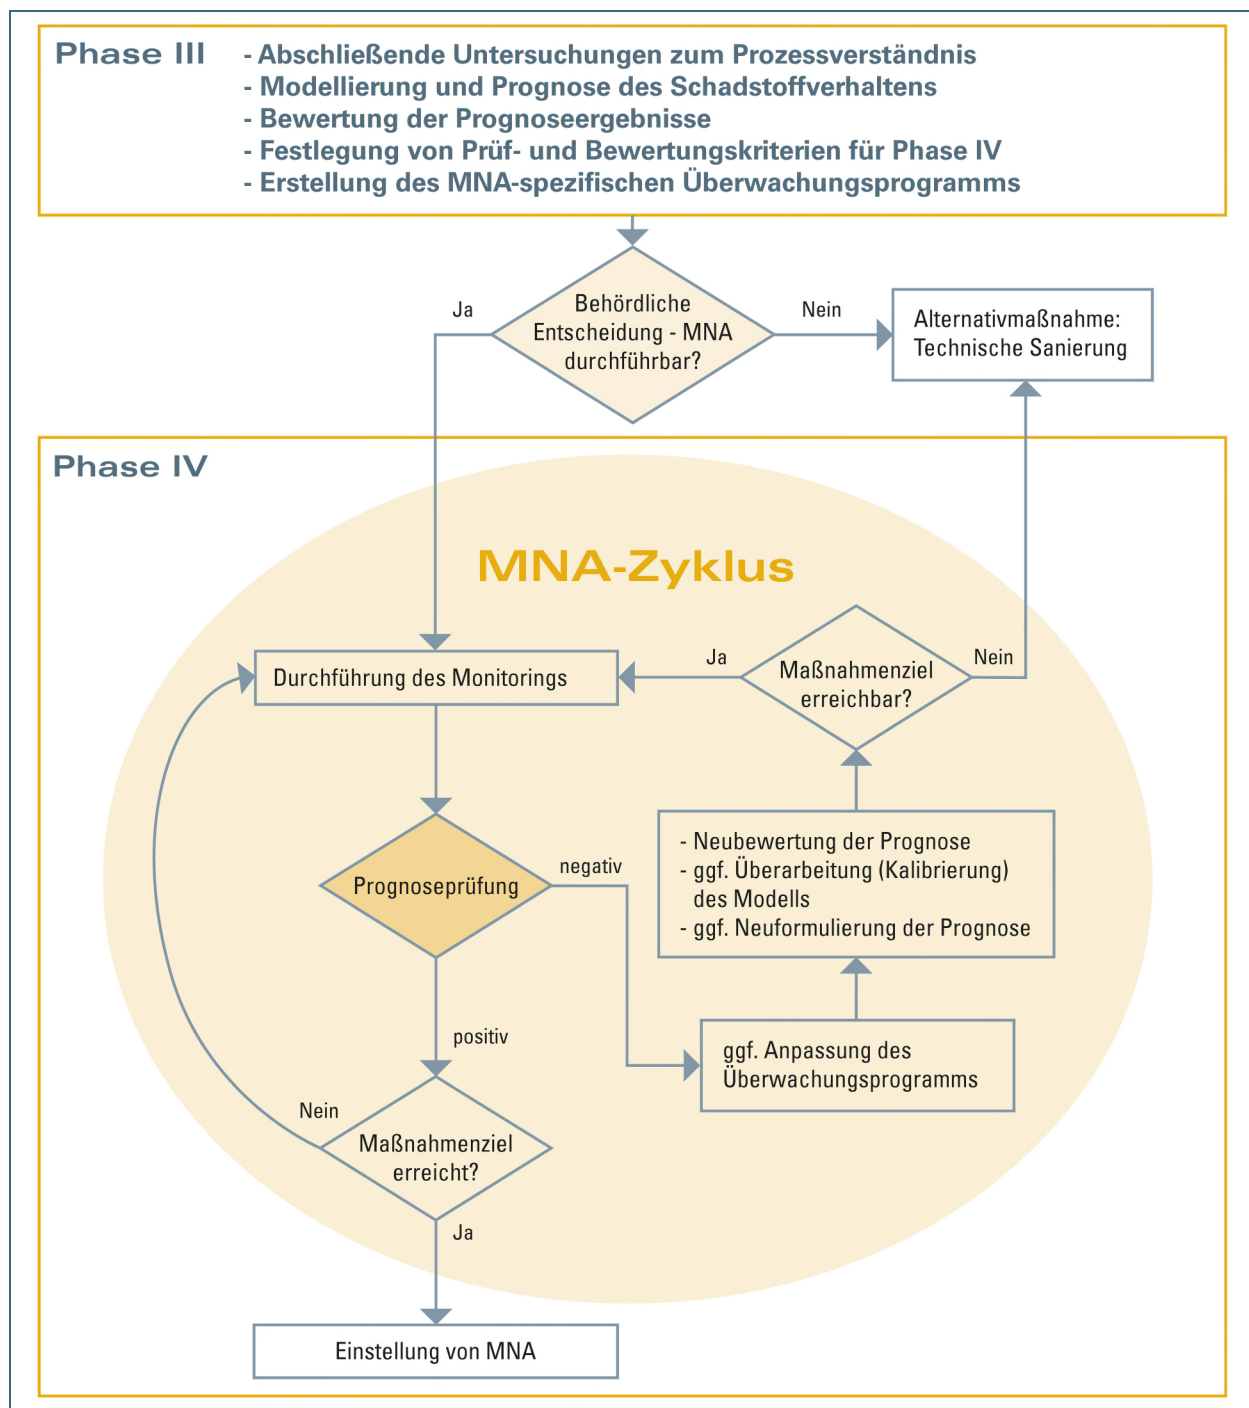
Phase III
- Abschließende Untersuchungen zum Prozessverständnis
- Modellierung und Prognose des Schadstoffverhaltens
- Bewertung der Prognoseergebnisse
- Festlegung von Prüf- und Bewertungskriterien für Phase IV
- Erstellung des MNA-spezifischen Überwachungsprogramms

Ja

Behördliche Entscheidung - MNA durchführbar?

Nein

Alternativmaßnahme: Technische Sanierung

Phase IV

MNA-Zyklus

Durchführung des Monitorings

Ja

Maßnahmenziel erreichbar?

Nein

Prognoseprüfung

negativ

- Neubewertung der Prognose
- ggf. Überarbeitung (Kalibrierung) des Modells
- ggf. Neuformulierung der Prognose

positiv

ggf. Anpassung des Überwachungsprogramms

Nein

Maßnahmenziel erreicht?

Ja

Einstellung von MNA